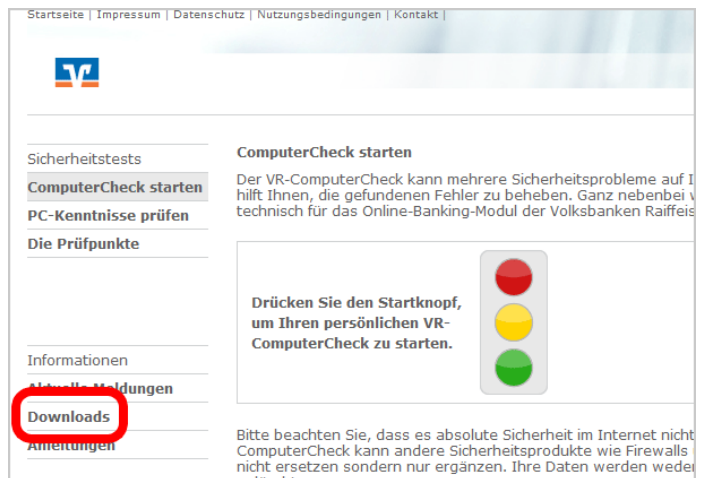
Startseite | Impressum | Datenschutz | Nutzungsbedingungen | Kontakt |

Sicherheitstests
ComputerCheck starten
PC-Kenntnisse prüfen
Die Prüfpunkte

Informationen
Aktuelle Meldungen
Downloads
Anleitungen

ComputerCheck starten

Der VR-ComputerCheck kann mehrere Sicherheitsprobleme auf I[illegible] hilft Ihnen, die gefundenen Fehler zu beheben. Ganz nebenbei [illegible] technisch für das Online-Banking-Modul der Volksbanken Raiffeis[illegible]

Drücken Sie den Startknopf, um Ihren persönlichen VR-ComputerCheck zu starten.

Bitte beachten Sie, dass es absolute Sicherheit im Internet nicht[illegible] ComputerCheck kann andere Sicherheitsprodukte wie Firewalls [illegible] nicht ersetzen sondern nur ergänzen. Ihre Daten werden weder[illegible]